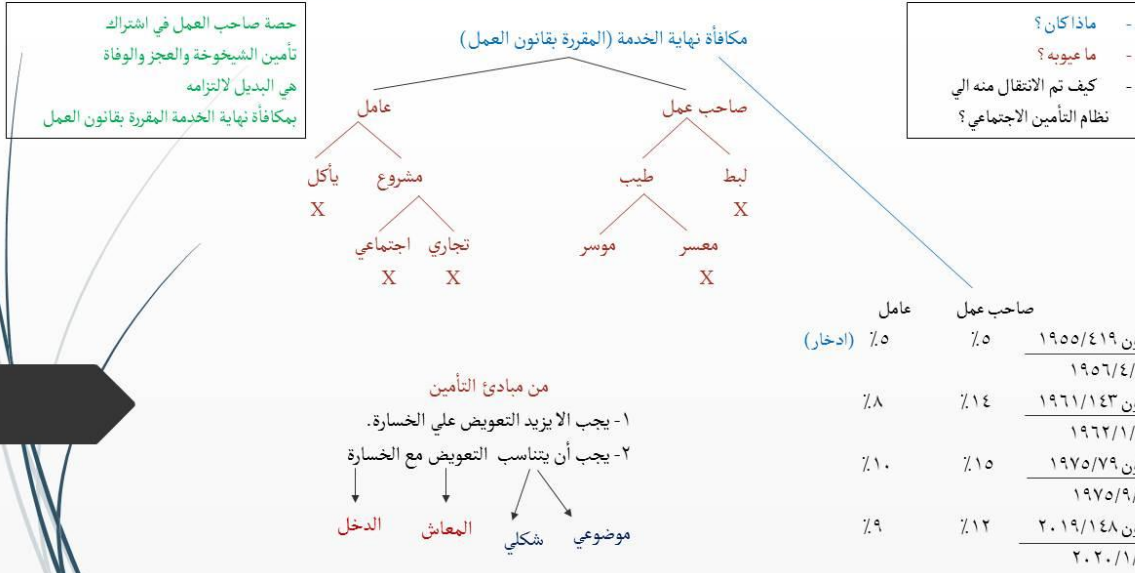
- ماذا كان؟
- ما عيوبه؟
- كيف تم الانتقال منه الي نظام التأمين الاجتماعي؟

مكافأة نهاية الخدمة (المقررة بقانون العمل)

حصة صاحب العمل في اشتراك تأمين الشيخوخة والعجز والوفاة هي البديل لالتزامه بمكافأة نهاية الخدمة المقررة بقانون العمل

صاحب عمل
لبط
X
طيب
معسر
X
موسر

عامل
مشروع
تجاري
X
اجتماعي
X
يأكل
X

| | صاحب عمل | عامل | |
|---|---|---|---|
| ون ١٩٥٥/٤١٩ ١٩٥٦/٤/ | ٥٪ | ٥٪ | (ادخار) |
| ون ١٩٦١/١٤٣ ١٩٦٢/١/ | ١٤٪ | ٨٪ | |
| ون ١٩٧٥/٧٩ ١٩٧٥/٩/ | ١٥٪ | ١٠٪ | |
| ون ٢٠١٩/١٤٨ ٢٠٢٠/١/ | ١٢٪ | ٩٪ | |

من مبادئ التأمين
١- يجب الا يزيد التعويض علي الخسارة.
٢- يجب أن يتناسب التعويض مع الخسارة
الدخل
المعاش
شكلي
موضوعي